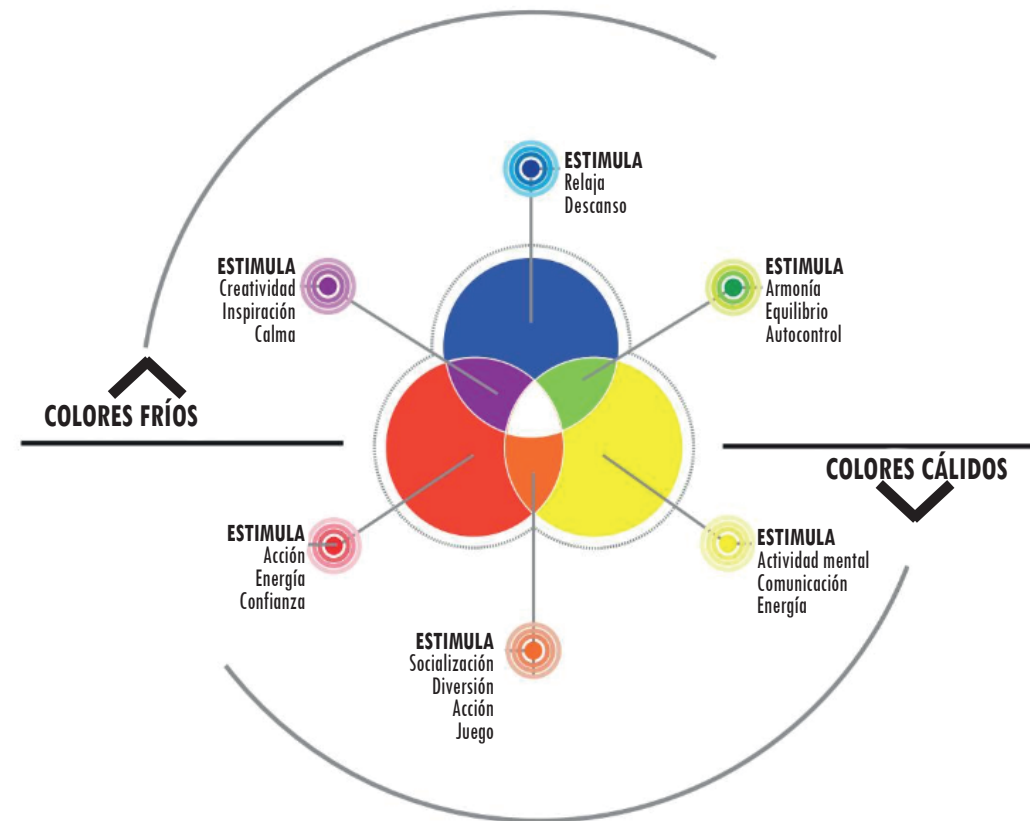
ESTIMULA
Relaja
Descanso

ESTIMULA
Creatividad
Inspiración
Calma

ESTIMULA
Armonía
Equilibrio
Autocontrol

COLORES FRÍOS

COLORES CÁLIDOS

ESTIMULA
Acción
Energía
Confianza

ESTIMULA
Actividad mental
Comunicación
Energía

ESTIMULA
Socialización
Diversión
Acción
Juego